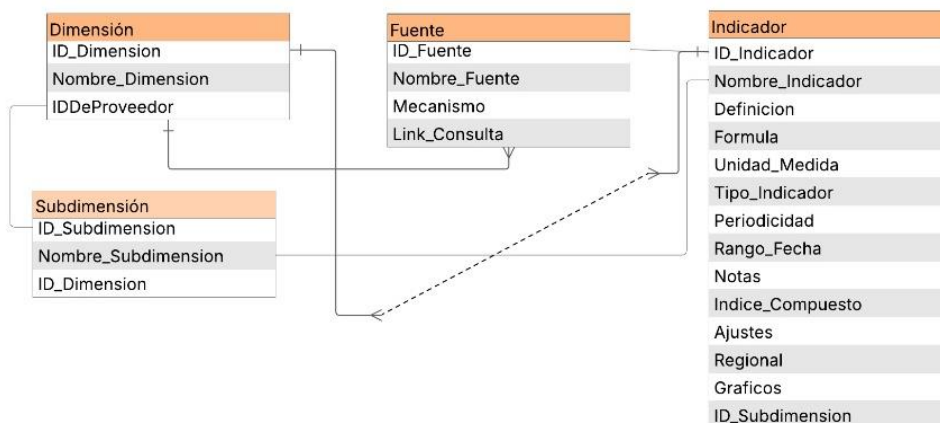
Dimensión
ID_Dimension
Nombre_Dimension
IDDeProveedor

Fuente
ID_Fuente
Nombre_Fuente
Mecanismo
Link_Consulta

Indicador
ID_Indicador
Nombre_Indicador
Definicion
Formula
Unidad_Medida
Tipo_Indicador
Periodicidad
Rango_Fecha
Notas
Indice_Compuesto
Ajustes
Regional
Graficos
ID_Subdimension

Subdimensión
ID_Subdimension
Nombre_Subdimension
ID_Dimension